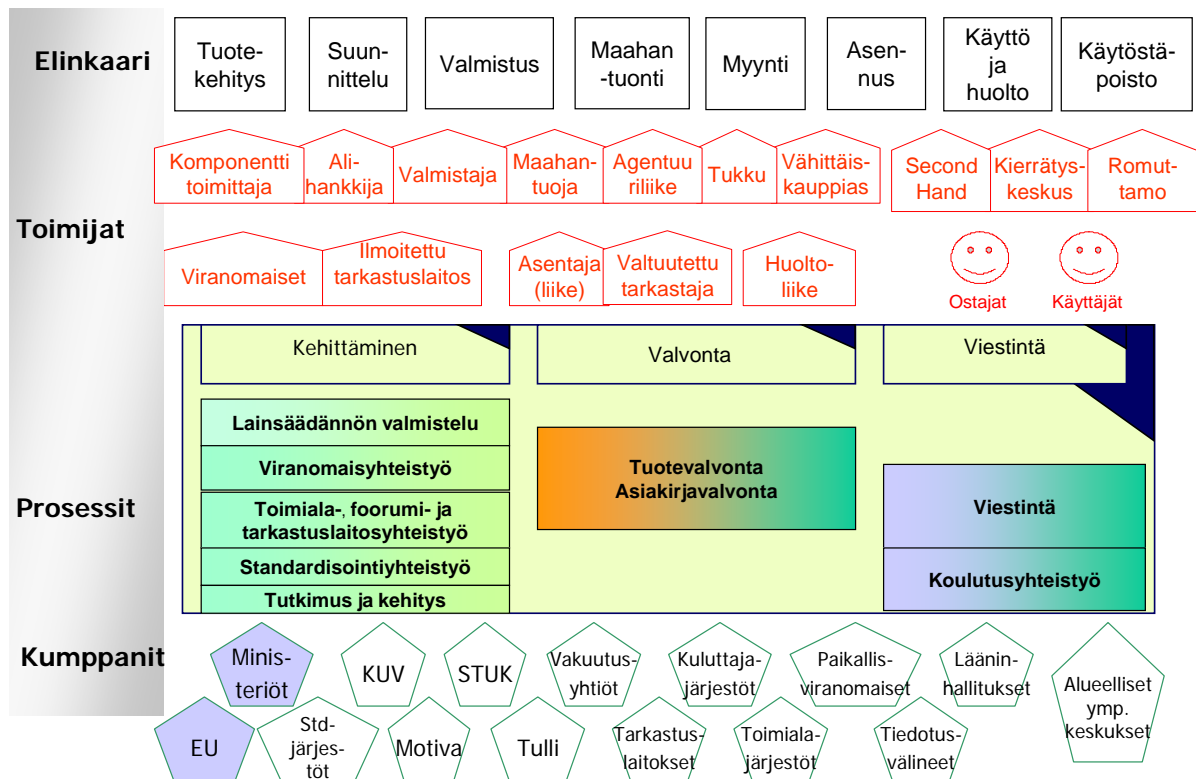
Elinkaari

Tuotekehitys
Suunnittelu
Valmistus
Maahan-tuonti
Myynti
Asennus
Käyttö ja huolto
Käytöstäpoisto

Toimijat

Komponentti toimittaja
Alihankkija
Valmistaja
Maahantuoja
Agentuuriliike
Tukku
Vähittäiskauppias
Second Hand
Kierrätyskeskus
Romuttamo

Viranomaiset
Ilmoitettu tarkastuslaitos
Asentaja (liike)
Valtuutettu tarkastaja
Huoltoliike
Ostajat
Käyttäjät

Prosessit

Kehittäminen
Valvonta
Viestintä

Lainsäädännön valmistelu
Viranomaisyhteistyö
Toimiala-, foorumi- ja tarkastuslaitosyhteistyö
Standardisointiyhteistyö
Tutkimus ja kehitys

Tuotevalvonta
Asiakirjavalvonta

Viestintä
Koulutusyhteistyö

Kumppanit

Ministeriöt
KUV
STUK
Vakuutusyhtiöt
Kuluttajajärjestöt
Paikallisviranomaiset
Lääninhallitukset
Alueelliset ymp. keskukset
EU
Std-järjestöt
Motiva
Tulli
Tarkastuslaitokset
Toimialajärjestöt
Tiedotusvälineet